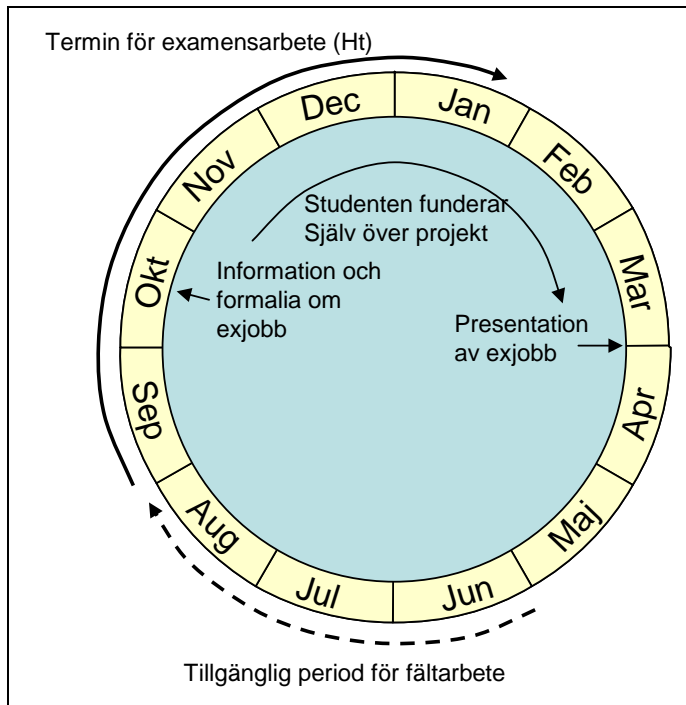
Termin för examensarbete (Ht)

Dec
Jan
Feb
Mar
Apr
Maj
Jun
Jul
Aug
Sep
Okt
Nov

Studenten funderar Själv över projekt

Information och formalia om exjobb

Presentation av exjobb

Tillgänglig period för fältarbete